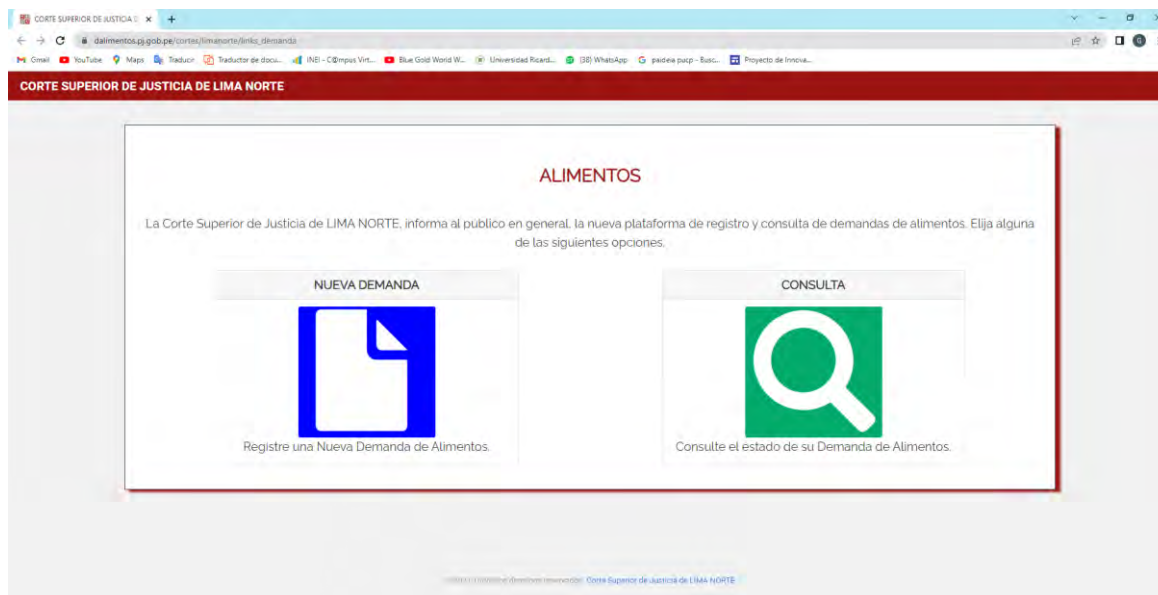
CORTE SUPERIOR DE JUSTICIA D ×
dalimentos.pj.gob.pe/cortes/limanorte/links_demanda
Gmail YouTube Maps Traducir Traductor de docu... INEI - C@mpus Virt... Blue Gold World W... Universidad Ricard... (38) WhatsApp paideia pucp - Busc... Proyecto de Innova...

CORTE SUPERIOR DE JUSTICIA DE LIMA NORTE

ALIMENTOS

La Corte Superior de Justicia de LIMA NORTE, informa al publico en general, la nueva plataforma de registro y consulta de demandas de alimentos. Elija alguna de las siguientes opciones.

NUEVA DEMANDA

Registre una Nueva Demanda de Alimentos.

CONSULTA

Consulte el estado de su Demanda de Alimentos.

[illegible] Corte Superior de Justicia de LIMA NORTE